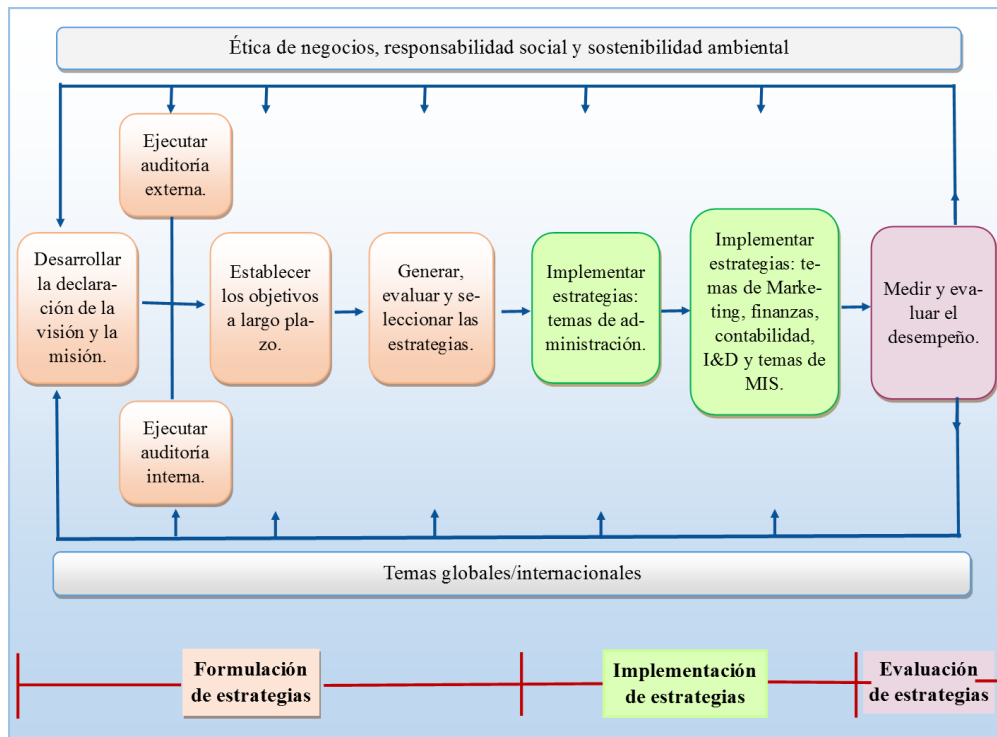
Ética de negocios, responsabilidad social y sostenibilidad ambiental

Ejecutar auditoría externa.

Desarrollar la declaración de la visión y la misión.

Establecer los objetivos a largo plazo.

Generar, evaluar y seleccionar las estrategias.

Implementar estrategias: temas de administración.

Implementar estrategias: temas de Marketing, finanzas, contabilidad, I&D y temas de MIS.

Medir y evaluar el desempeño.

Ejecutar auditoría interna.

Temas globales/internacionales

Formulación de estrategias

Implementación de estrategias

Evaluación de estrategias